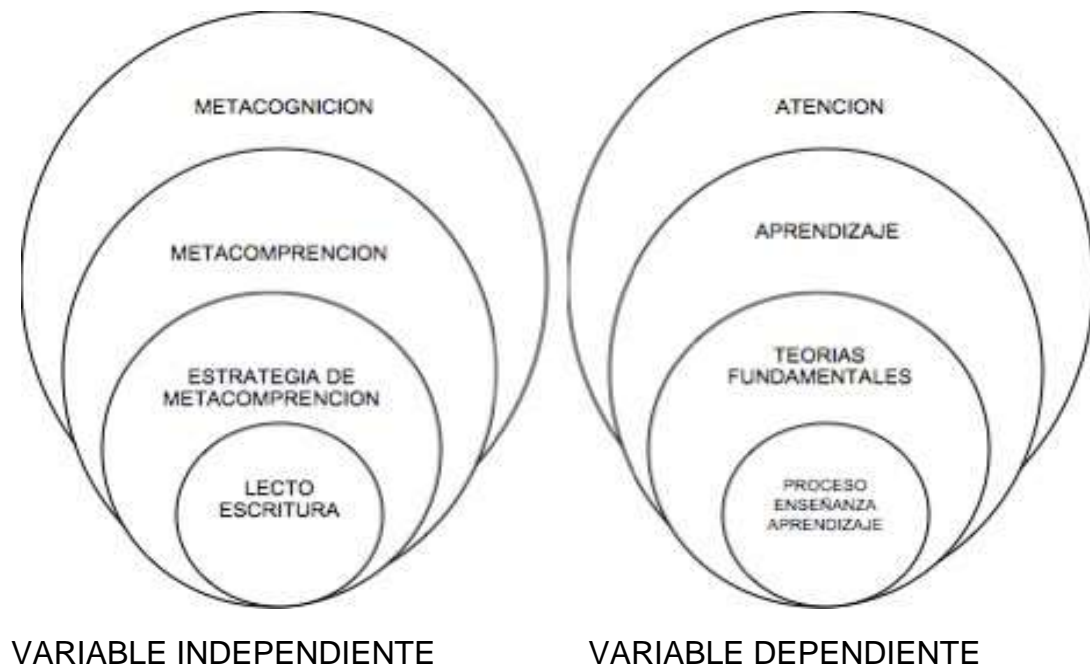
METACOGNICION

METACOMPRENCION

ESTRATEGIA DE METACOMPRENCION

LECTO ESCRITURA

VARIABLE INDEPENDIENTE

ATENCION

APRENDIZAJE

TEORIAS FUNDAMENTALES

PROCESO ENSEÑANZA APRENDIZAJE

VARIABLE DEPENDIENTE